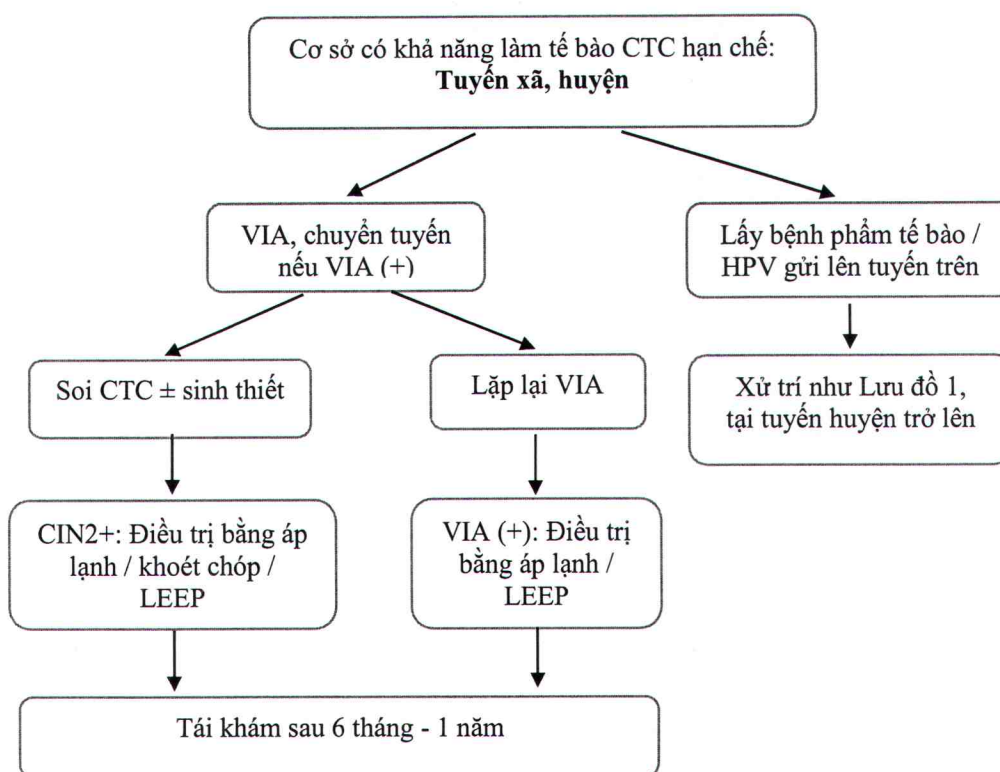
Cơ sở có khả năng làm tế bào CTC hạn chế:
**Tuyến xã, huyện**

VIA, chuyển tuyến nếu VIA (+)

Lấy bệnh phẩm tế bào / HPV gửi lên tuyến trên

Soi CTC ± sinh thiết

Lặp lại VIA

Xử trí như Lưu đồ 1, tại tuyến huyện trở lên

CIN2+: Điều trị bằng áp lạnh / khoét chóp / LEEP

VIA (+): Điều trị bằng áp lạnh / LEEP

Tái khám sau 6 tháng - 1 năm